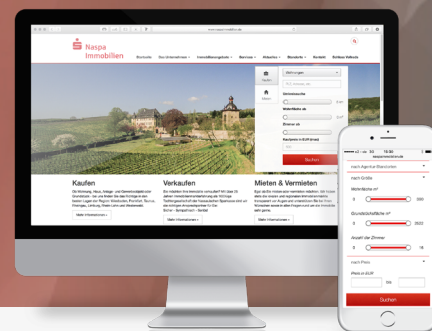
www.naspa-immobilien.de

Naspa Immobilien

Startseite Über Unternehmen Immobilienangebote Services Aktuelles Standorte Kontakt Rhein-Main-Vorteil

Wohnungen

Kaufen

Mieten

Wohnfläche

Zimmer ab

Suchen

Kaufen

Verkaufen

Mieten & Vermieten

Mehr Informationen

Mehr Informationen

Mehr Informationen

10:00

naspa-immobilien.de

nach Agentur/Standorten

nach Größe

Wohnfläche $m^2$

0

300

Grundstücksfläche $m^2$

0

2500

Anzahl der Zimmer

0

15

nach Preis

Preis in EUR

bis

Suchen